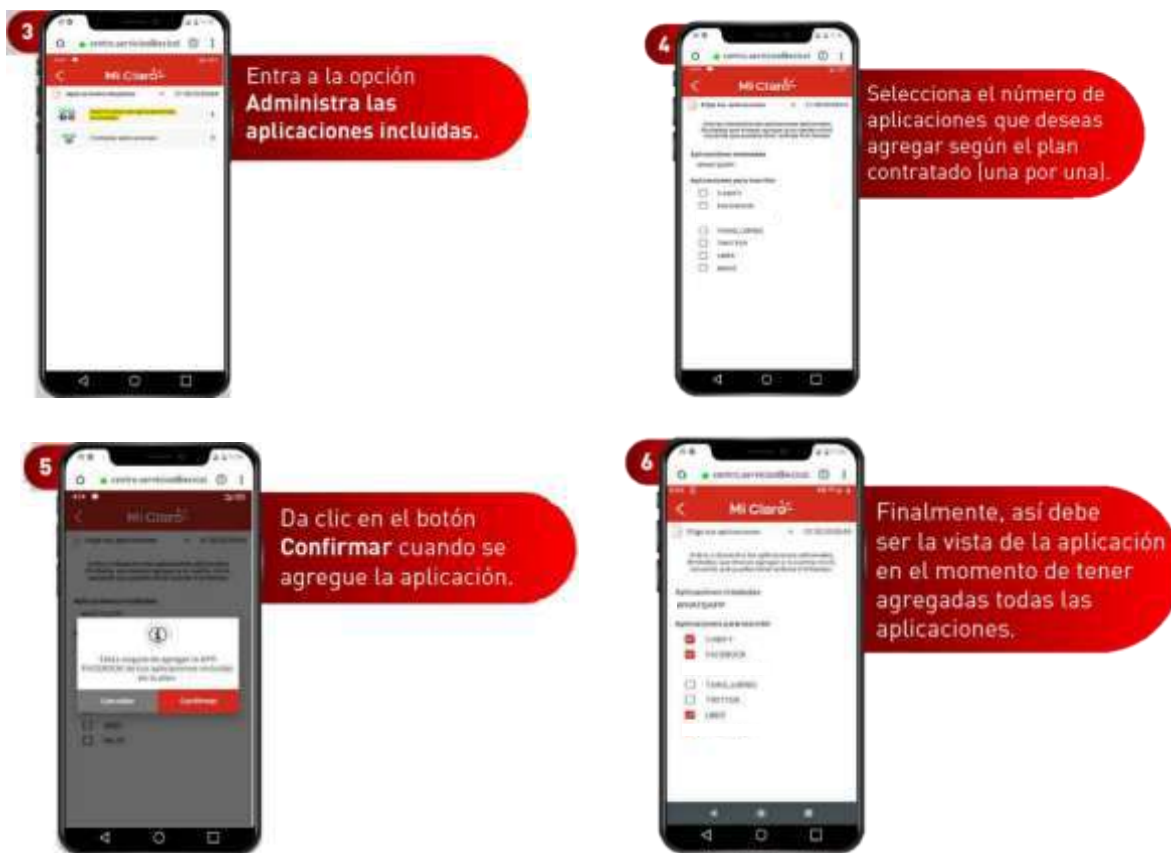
3

Mi Claro

Entra a la opción **Administra las aplicaciones incluidas.**

4

Mi Claro

Selecciona el número de aplicaciones que deseas agregar según el plan contratado (una por una).

5

Mi Claro

Cancelar

Confirmar

Da clic en el botón **Confirmar** cuando se agregue la aplicación.

6

Mi Claro

Finalmente, así debe ser la vista de la aplicación en el momento de tener agregadas todas las aplicaciones.